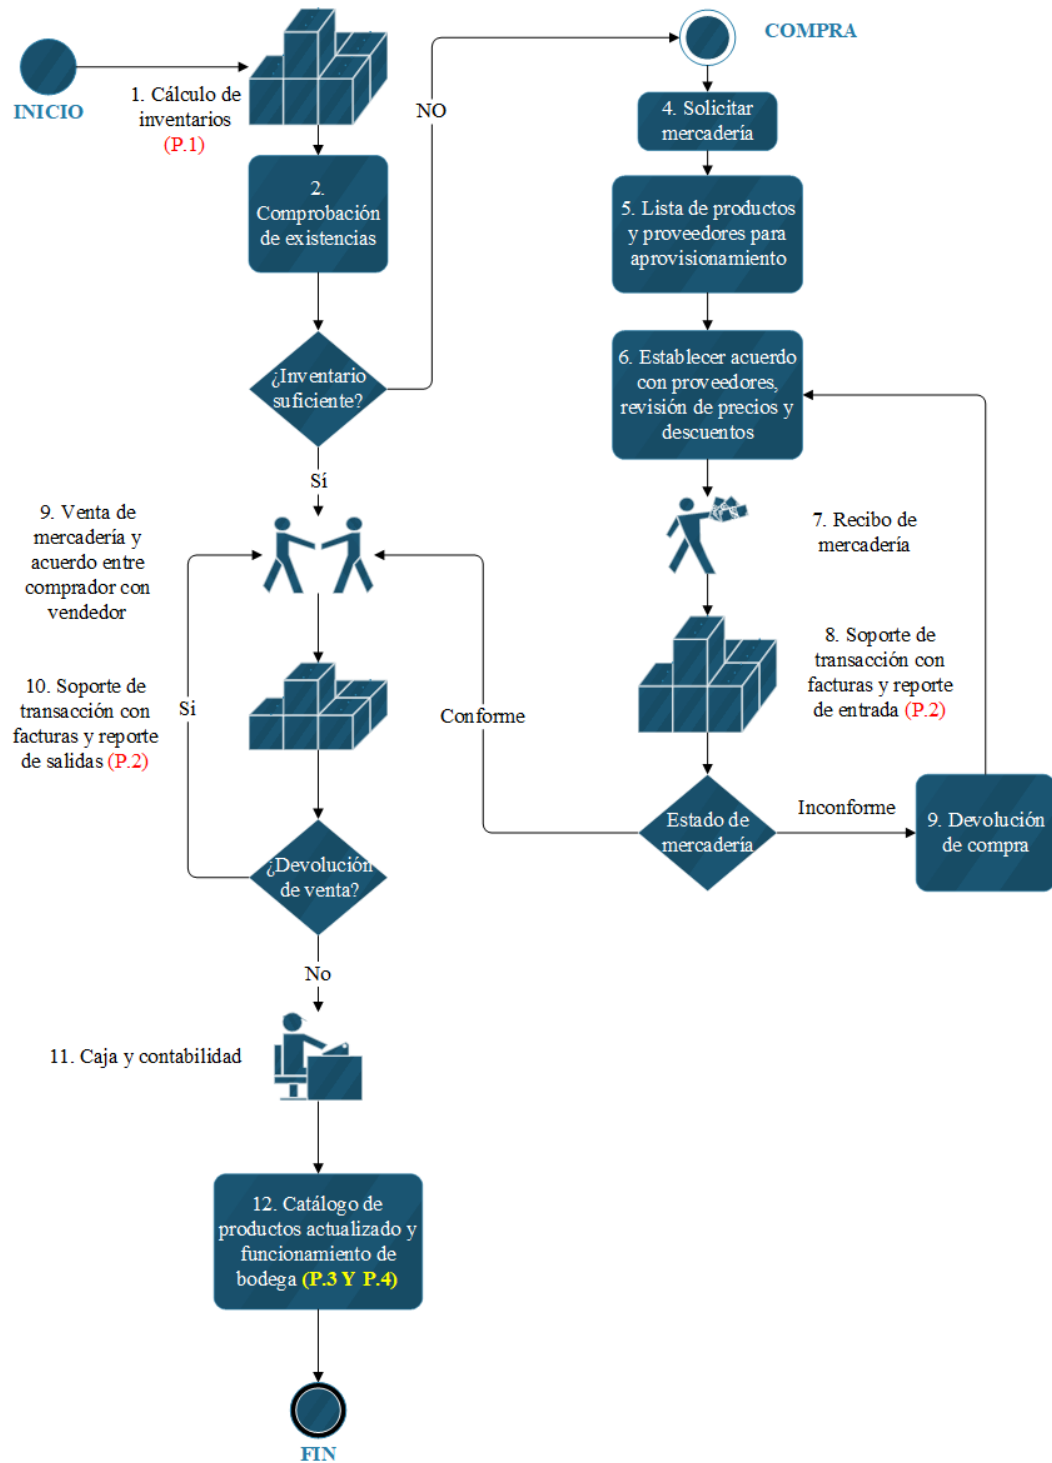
INICIO

1. Cálculo de inventarios (P.1)

2. Comprobación de existencias

¿Inventario suficiente?

NO

Sí

COMPRA

4. Solicitar mercadería

5. Lista de productos y proveedores para aprovisionamiento

6. Establecer acuerdo con proveedores, revisión de precios y descuentos

7. Recibo de mercadería

8. Soporte de transacción con facturas y reporte de entrada (P.2)

Estado de mercadería

Inconforme

9. Devolución de compra

Conforme

9. Venta de mercadería y acuerdo entre comprador con vendedor

10. Soporte de transacción con facturas y reporte de salidas (P.2)

Si

¿Devolución de venta?

No

11. Caja y contabilidad

12. Catálogo de productos actualizado y funcionamiento de bodega (P.3 Y P.4)

FIN